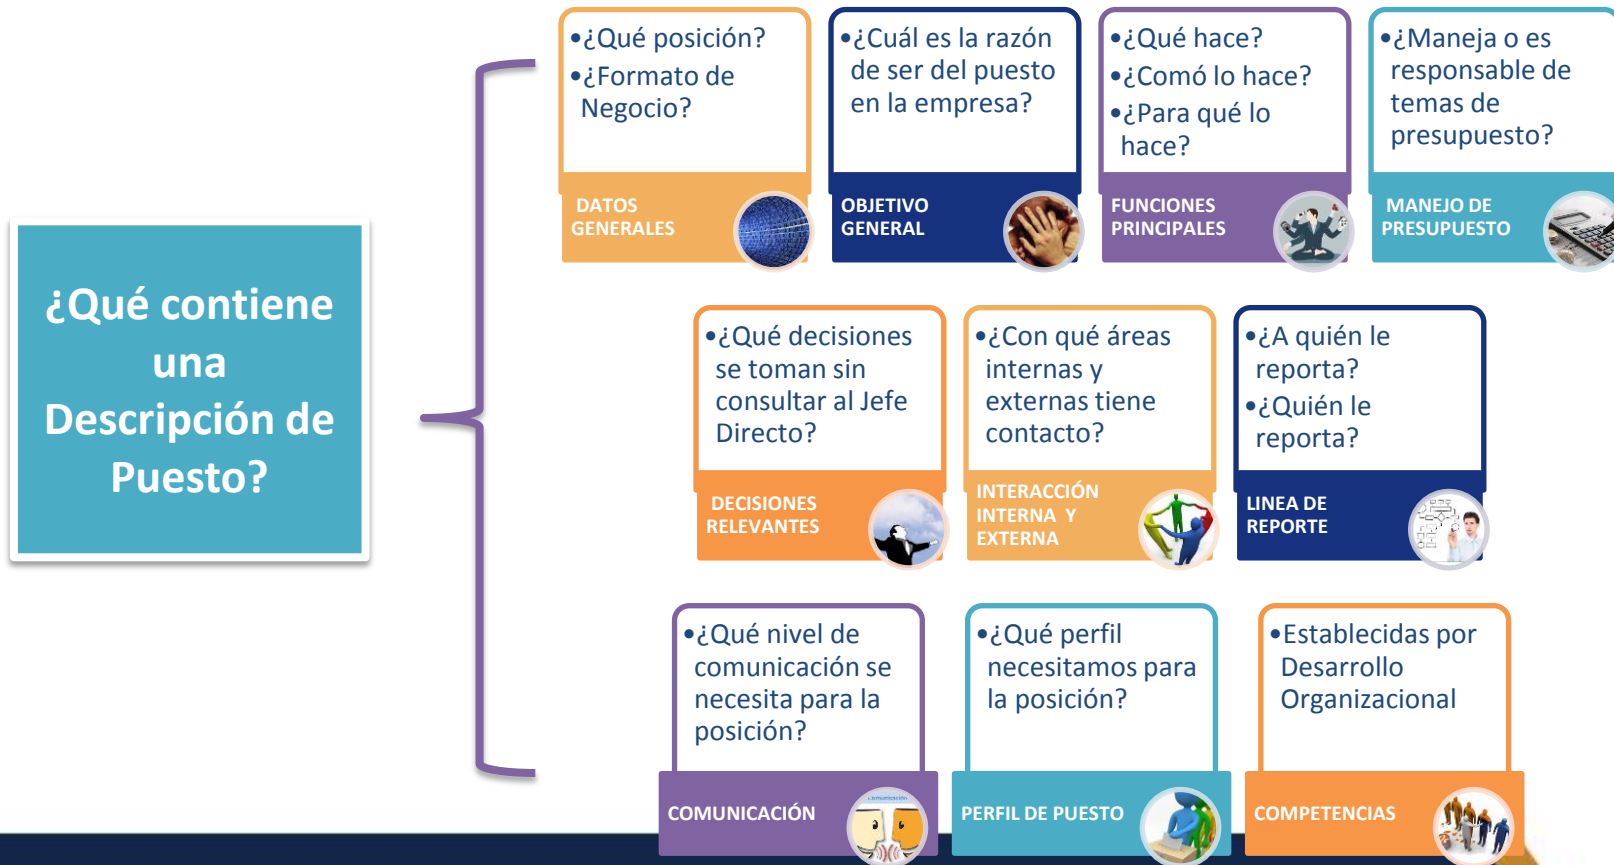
¿Qué contiene una Descripción de Puesto?

•¿Qué posición?
•¿Formato de Negocio?

DATOS GENERALES

•¿Cuál es la razón de ser del puesto en la empresa?

OBJETIVO GENERAL

•¿Qué hace?
•¿Comó lo hace?
•¿Para qué lo hace?

FUNCIONES PRINCIPALES

•¿Maneja o es responsable de temas de presupuesto?

MANEJO DE PRESUPUESTO

•¿Qué decisiones se toman sin consultar al Jefe Directo?

DECISIONES RELEVANTES

•¿Con qué áreas internas y externas tiene contacto?

INTERACCIÓN INTERNA Y EXTERNA

•¿A quién le reporta?
•¿Quién le reporta?

LINEA DE REPORTE

•¿Qué nivel de comunicación se necesita para la posición?

COMUNICACIÓN

•¿Qué perfil necesitamos para la posición?

PERFIL DE PUESTO

•Establecidas por Desarrollo Organizacional

COMPETENCIAS